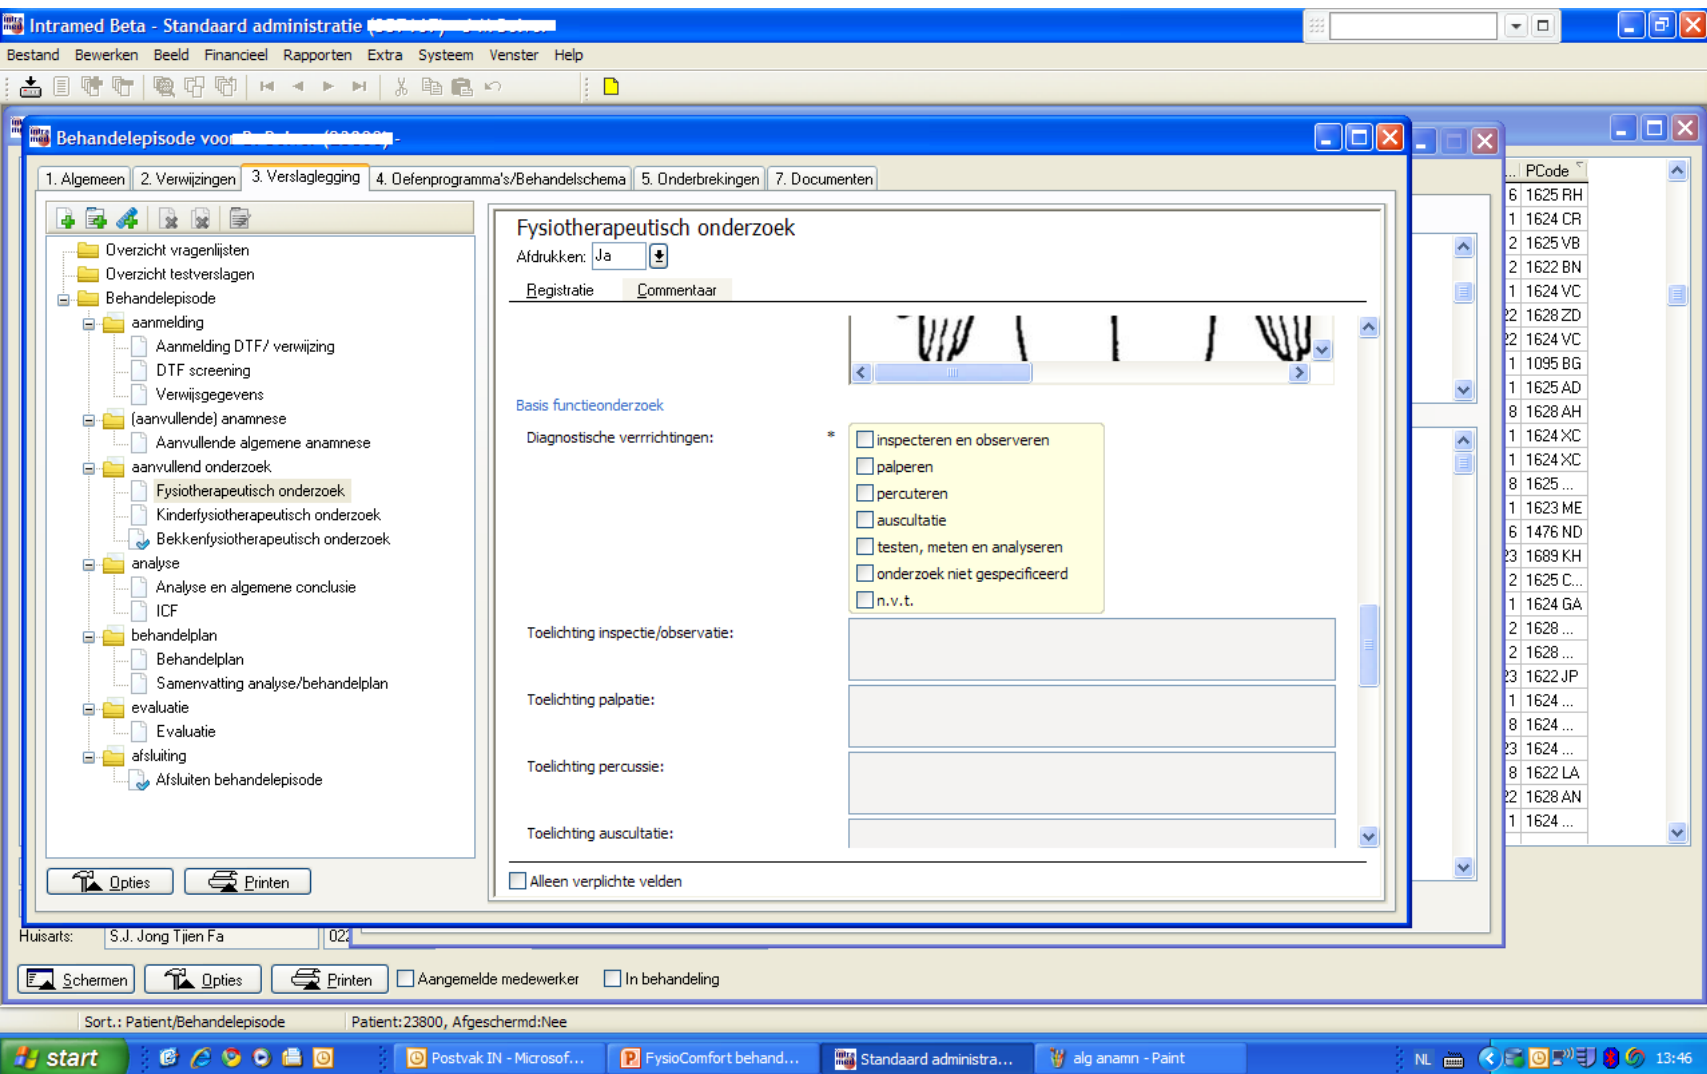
Intramed Beta - Standaard administratie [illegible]

Bestand Bewerken Beeld Financieel Rapporten Extra Systeem Venster Help

Behandelepisode voor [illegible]

1. Algemeen 2. Verwijzingen 3. Verslaglegging 4. Oefenprogramma's/Behandelschema 5. Onderbrekingen 7. Documenten

Overzicht vragenlijsten
Overzicht testverslagen
Behandelepisode
aanmelding
Aanmelding DTF/ verwijzing
DTF screening
Verwijsgegevens
(aanvullende) anamnese
Aanvullende algemene anamnese
aanvullend onderzoek
Fysiotherapeutisch onderzoek
Kinderfysiotherapeutisch onderzoek
Bekkenfysiotherapeutisch onderzoek
analyse
Analyse en algemene conclusie
ICF
behandelplan
Behandelplan
Samenvatting analyse/behandelplan
evaluatie
Evaluatie
afsluiting
Afsluiten behandelepisode

Opties Printen

Fysiotherapeutisch onderzoek
Afdrukken: Ja

Registratie Commentaar

Basis functieonderzoek

Diagnostische verrichtingen: *
inspecteren en observeren
palperen
percuteren
auscultatie
testen, meten en analyseren
onderzoek niet gespecificeerd
n.v.t.

Toelichting inspectie/observatie:
Toelichting palpatie:
Toelichting percussie:
Toelichting auscultatie:

Alleen verplichte velden

| PCode |
|---|
| 6 1625 RH |
| 1 1624 CR |
| 2 1625 VB |
| 2 1622 BN |
| 1 1624 VC |
| 22 1628 ZD |
| 22 1624 VC |
| 1 1095 BG |
| 1 1625 AD |
| 8 1628 AH |
| 1 1624 XC |
| 1 1624 XC |
| 8 1625 ... |
| 1 1623 ME |
| 6 1476 ND |
| 23 1689 KH |
| 2 1625 C... |
| 1 1624 GA |
| 2 1628 ... |
| 2 1628 ... |
| 23 1622 JP |
| 1 1624 ... |
| 8 1624 ... |
| 23 1624 ... |
| 8 1622 LA |
| 22 1628 AN |
| 1 1624 ... |

Huisarts: S.J. Jong Tjien Fa 022

Schermen Opties Printen Aangemelde medewerker In behandeling

Sort.: Patient/Behandelepisode Patient:23800, Afgeschermd:Nee

start Postvak IN - Microsof... FysioComfort behand... Standaard administra... alg anamn - Paint NL 13:46